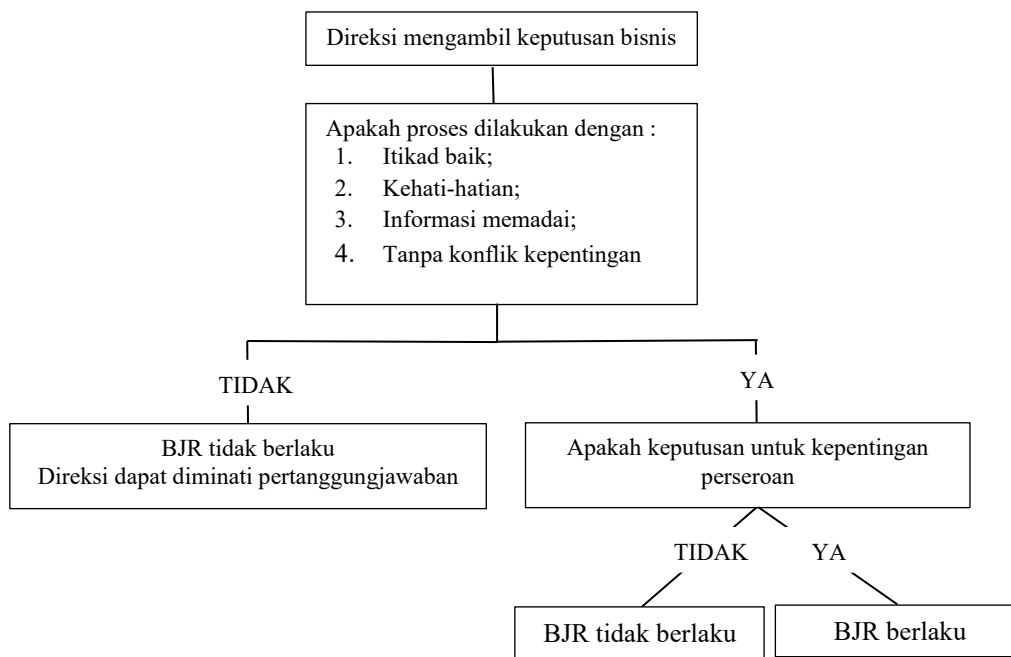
Direksi mengambil keputusan bisnis

Apakah proses dilakukan dengan :
1. Itikad baik;
2. Kehati-hatian;
3. Informasi memadai;
4. Tanpa konflik kepentingan

TIDAK

YA

BJR tidak berlaku
Direksi dapat diminati pertanggungjawaban

Apakah keputusan untuk kepentingan perseroan

TIDAK

YA

BJR tidak berlaku

BJR berlaku